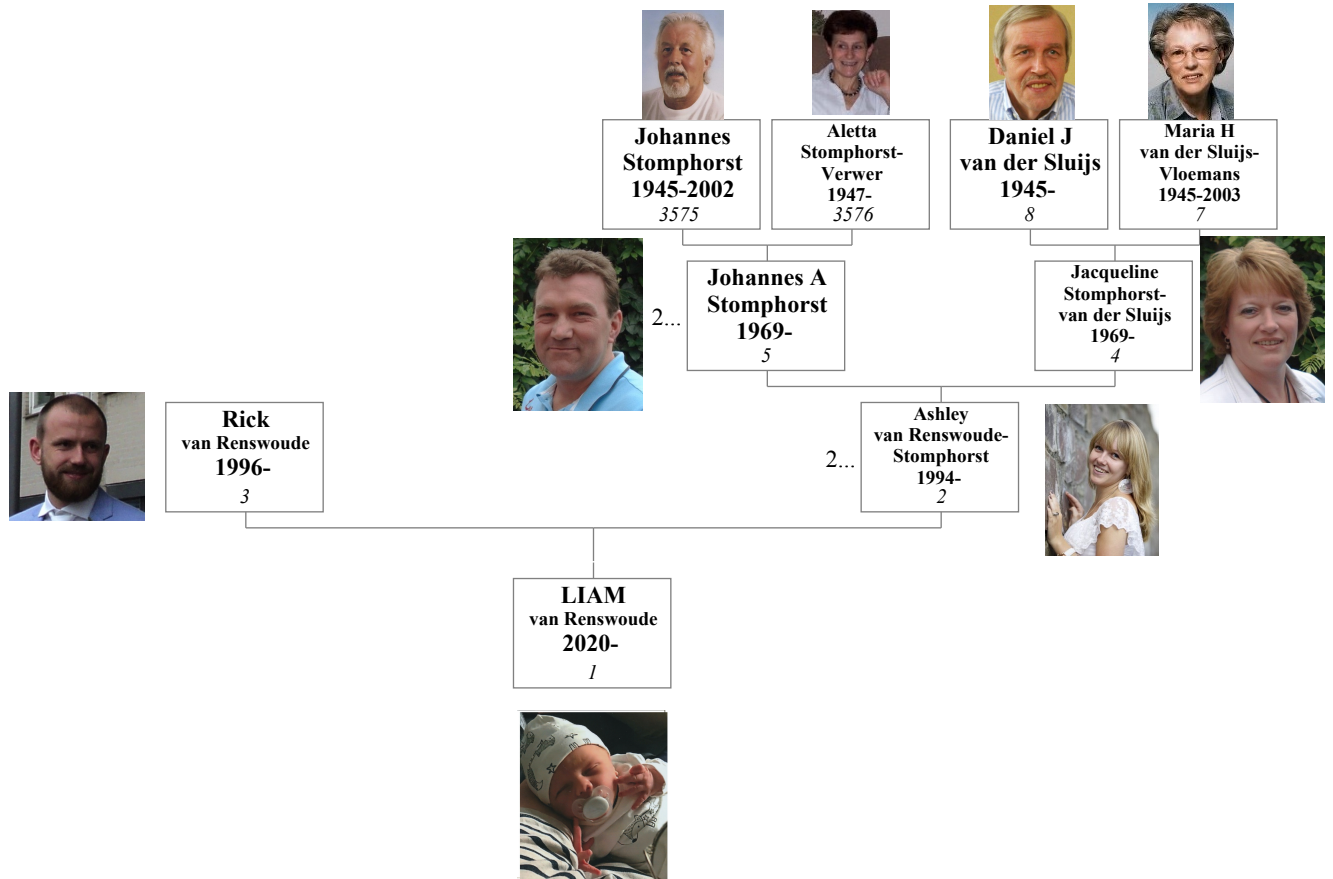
Johannes Stomphorst 1945-2002
3575

Aletta Stomphorst-Verwer 1947-
3576

Daniel J van der Sluijs 1945-
8

Maria H van der Sluijs-Vloemans 1945-2003
7

2...

Johannes A Stomphorst 1969-
5

Jacqueline Stomphorst-van der Sluijs 1969-
4

Rick van Renswoude 1996-
3

2...

Ashley van Renswoude-Stomphorst 1994-
2

LIAM van Renswoude 2020-
1